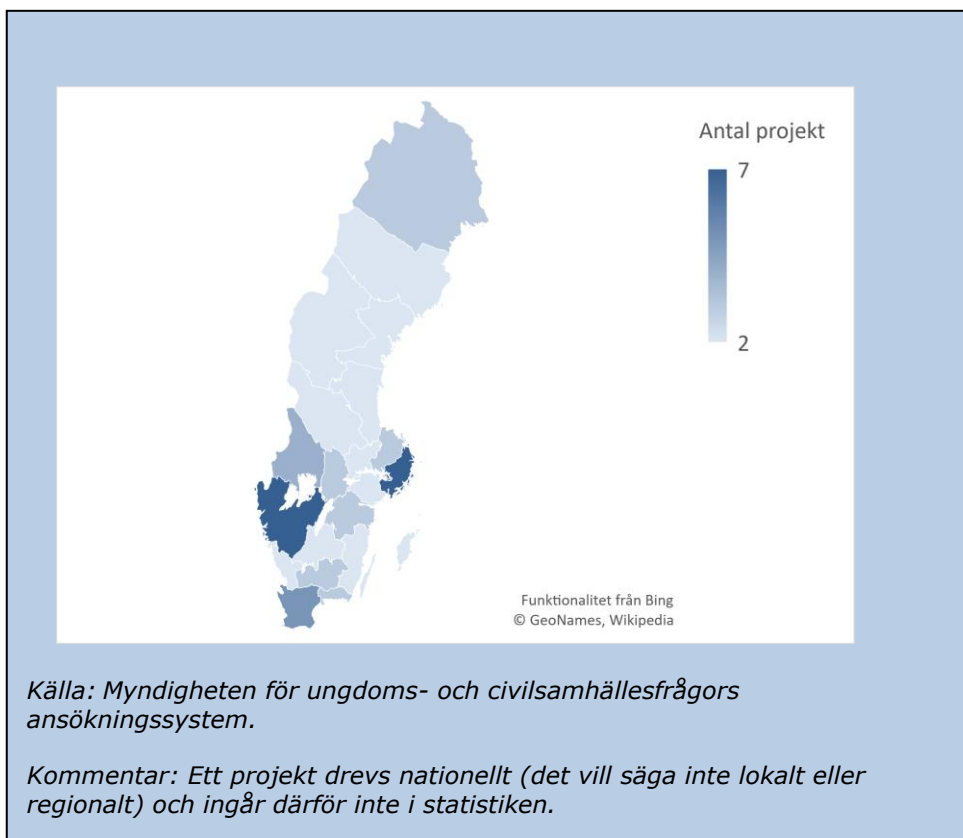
Antal projekt

7

2

Funktionalitet från Bing
© GeoNames, Wikipedia

Källa: Myndigheten för ungdoms- och civilsamhällesfrågors ansökningssystem.

Kommentar: Ett projekt drevs nationellt (det vill säga inte lokalt eller regionalt) och ingår därför inte i statistiken.